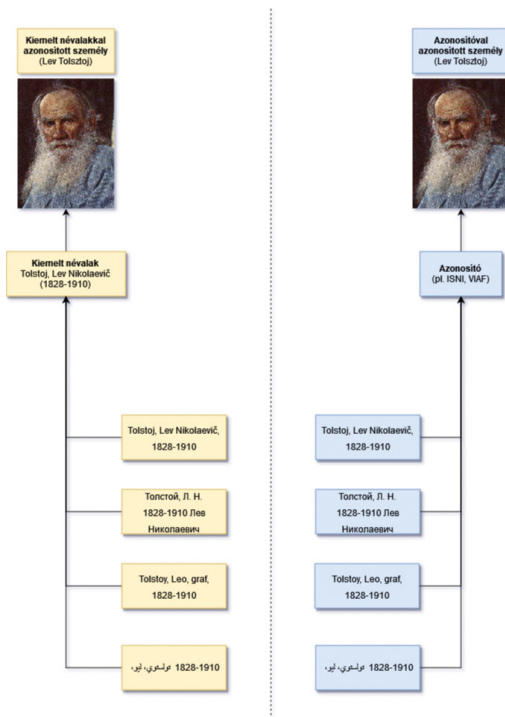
Kiemelt névalakkal azonosított személy
(Lev Tolsztoj)

Kiemelt névalak
Tolstoj, Lev Nikolaevič
(1828-1910)

Tolstoj, Lev Nikolaevič, 1828-1910

Толстой, Л. Н. 1828-1910 Лев Николаевич

Tolstoy, Leo, graf, 1828-1910

1828-1910 تولستوي، ليو،

Azonosítóval azonosított személy
(Lev Tolsztoj)

Azonosító
(pl. ISNI, VIAF)

Tolstoj, Lev Nikolaevič, 1828-1910

Толстой, Л. Н. 1828-1910 Лев Николаевич

Tolstoy, Leo, graf, 1828-1910

1828-1910 تولستوي، ليو،